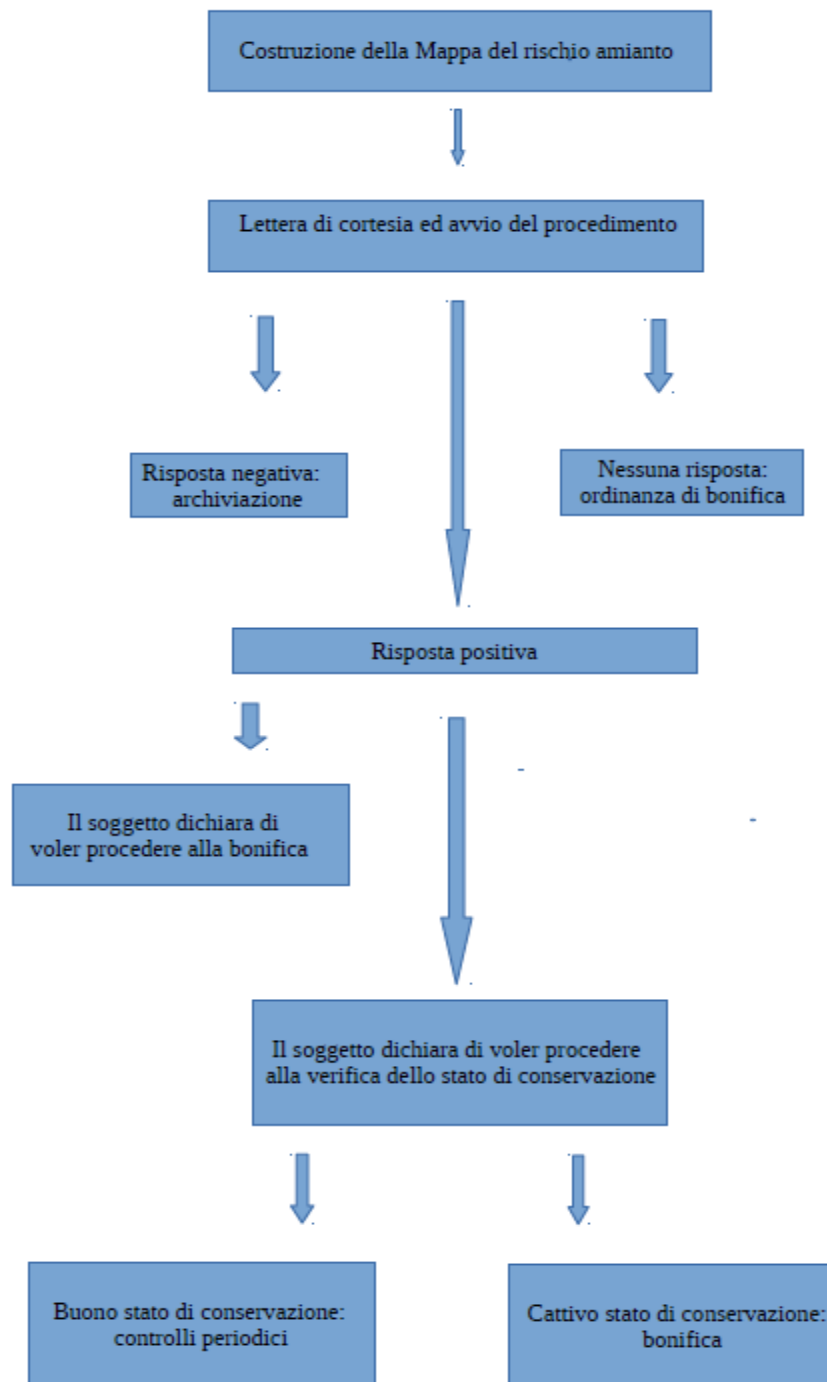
Costruzione della Mappa del rischio amianto

Lettera di cortesia ed avvio del procedimento

Risposta negativa: archiviazione

Nessuna risposta: ordinanza di bonifica

Risposta positiva

Il soggetto dichiara di voler procedere alla bonifica

Il soggetto dichiara di voler procedere alla verifica dello stato di conservazione

Buono stato di conservazione: controlli periodici

Cattivo stato di conservazione: bonifica